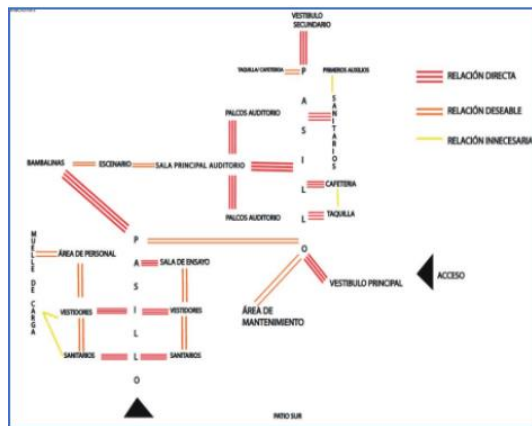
VESTIBULO SECUNDARIO

TAQUILLA CAFETERIA

PRIMEROS AUXILIOS

P
A
S
I
L
L
O

S
A
N
I
T
A
R
I
O
S

RELACIÓN DIRECTA

RELACIÓN DESEABLE

RELACIÓN INNECESARIA

PALCOS AUDITORIO

BAMBALINAS

ESCENARIO

SALA PRINCIPAL AUDITORIO

CAFETERIA

PALCOS AUDITORIO

TAQUILLA

M
U
E
L
L
E

D
E

C
A
R
G
A

ÁREA DE PERSONAL

P
A
S
I
L
L
O

SALA DE ENSAYO

VESTIBULO PRINCIPAL

ACCESO

VESTIDORES

VESTIDORES

ÁREA DE MANTENIMIENTO

SANITARIOS

SANITARIOS

PATIO SUR